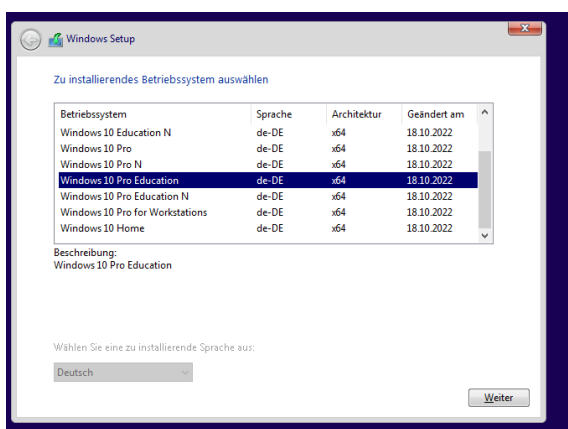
Windows Setup

Zu installierendes Betriebssystem auswählen

| Betriebssystem | Sprache | Architektur | Geändert am |
|---|---|---|---|
| Windows 10 Education N | de-DE | x64 | 18.10.2022 |
| Windows 10 Pro | de-DE | x64 | 18.10.2022 |
| Windows 10 Pro N | de-DE | x64 | 18.10.2022 |
| Windows 10 Pro Education | de-DE | x64 | 18.10.2022 |
| Windows 10 Pro Education N | de-DE | x64 | 18.10.2022 |
| Windows 10 Pro for Workstations | de-DE | x64 | 18.10.2022 |
| Windows 10 Home | de-DE | x64 | 18.10.2022 |

Beschreibung:
Windows 10 Pro Education

Wählen Sie eine zu installierende Sprache aus:

Deutsch

Weiter